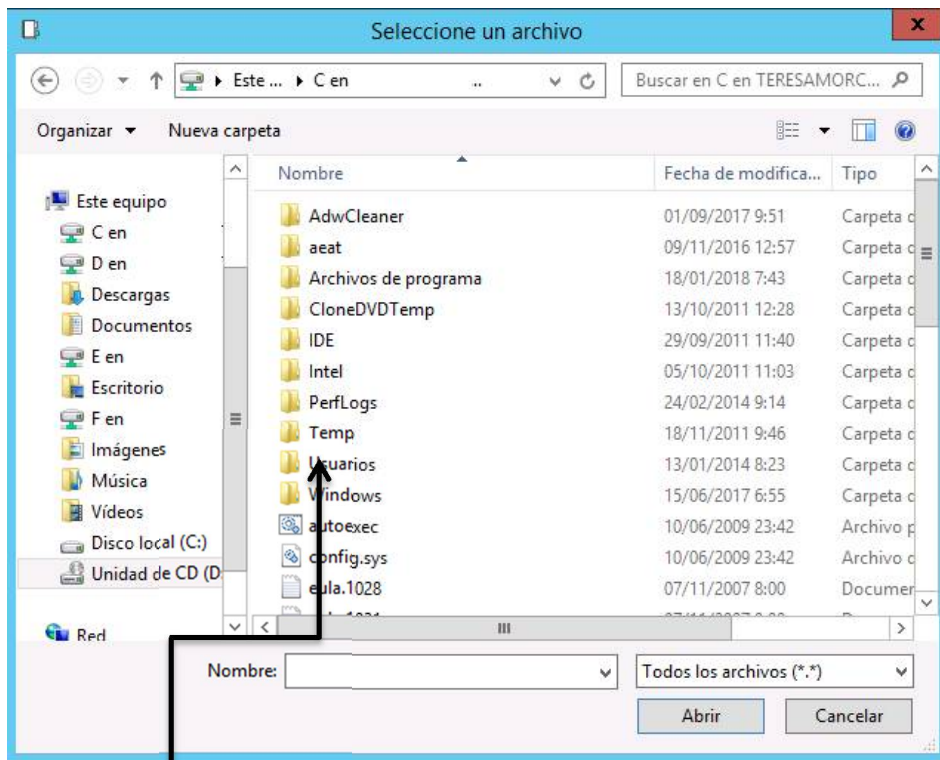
Seleccione un archivo

Este ... ▸ C en ..

Buscar en C en TERESAMORC...

Organizar ▾ Nueva carpeta

Este equipo
C en
D en
Descargas
Documentos
E en
Escritorio
F en
Imágenes
Música
Vídeos
Disco local (C:)
Unidad de CD (D
Red

| Nombre | Fecha de modifica... | Tipo |
|---|---|---|
| AdwCleaner | 01/09/2017 9:51 | Carpeta d |
| aeat | 09/11/2016 12:57 | Carpeta d |
| Archivos de programa | 18/01/2018 7:43 | Carpeta d |
| CloneDVDTemp | 13/10/2011 12:28 | Carpeta d |
| IDE | 29/09/2011 11:40 | Carpeta d |
| Intel | 05/10/2011 11:03 | Carpeta d |
| PerfLogs | 24/02/2014 9:14 | Carpeta d |
| Temp | 18/11/2011 9:46 | Carpeta d |
| Usuarios | 13/01/2014 8:23 | Carpeta d |
| Windows | 15/06/2017 6:55 | Carpeta d |
| autoexec | 10/06/2009 23:42 | Archivo p |
| config.sys | 10/06/2009 23:42 | Archivo d |
| eula.1028 | 07/11/2007 8:00 | Documen |
| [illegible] | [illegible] | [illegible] |

Nombre:
Todos los archivos (*.*)
Abrir
Cancelar